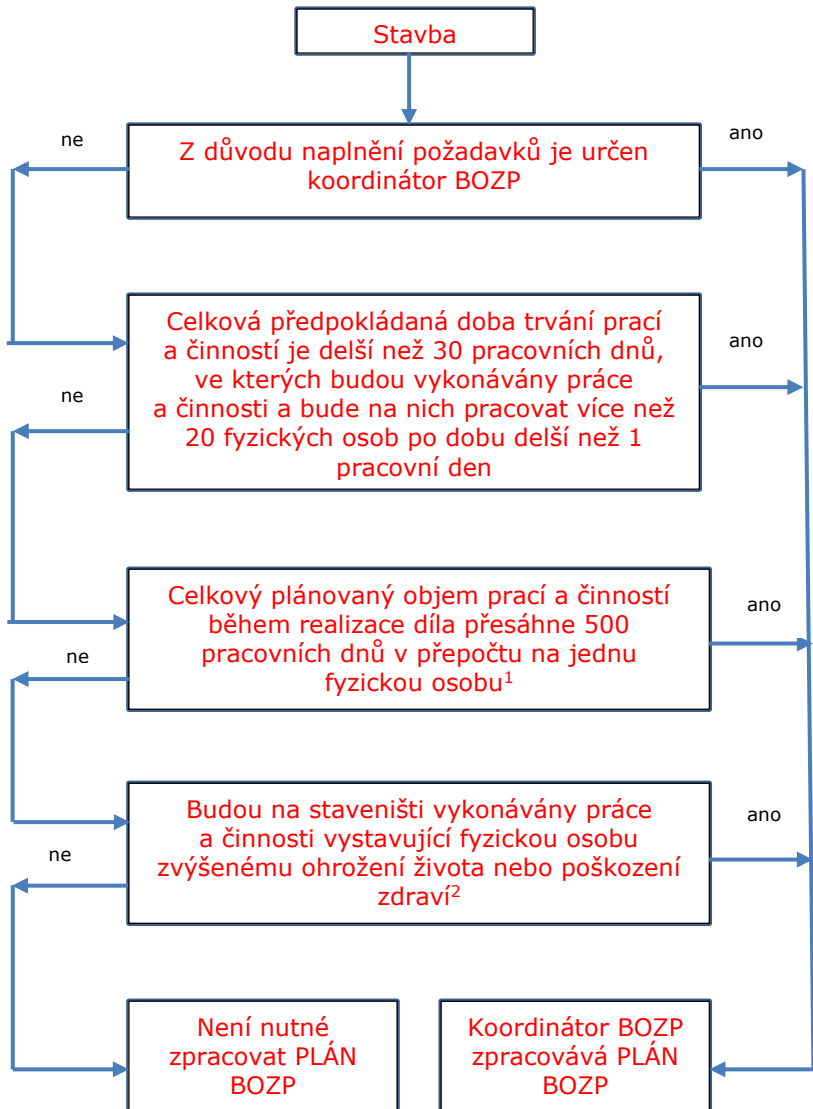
Stavba

ne

Z důvodu naplnění požadavků je určen koordinátor BOZP

ano

Celková předpokládaná doba trvání prací a činností je delší než 30 pracovních dnů, ve kterých budou vykonávány práce a činnosti a bude na nich pracovat více než 20 fyzických osob po dobu delší než 1 pracovní den

ano

ne

Celkový plánovaný objem prací a činností během realizace díla přesáhne 500 pracovních dnů v přepočtu na jednu fyzickou osobu$^1$

ano

ne

Budou na staveništi vykonávány práce a činnosti vystavující fyzickou osobu zvýšenému ohrožení života nebo poškození zdraví$^2$

ano

ne

Není nutné zpracovat PLÁN BOZP

Koordinátor BOZP zpracovává PLÁN BOZP